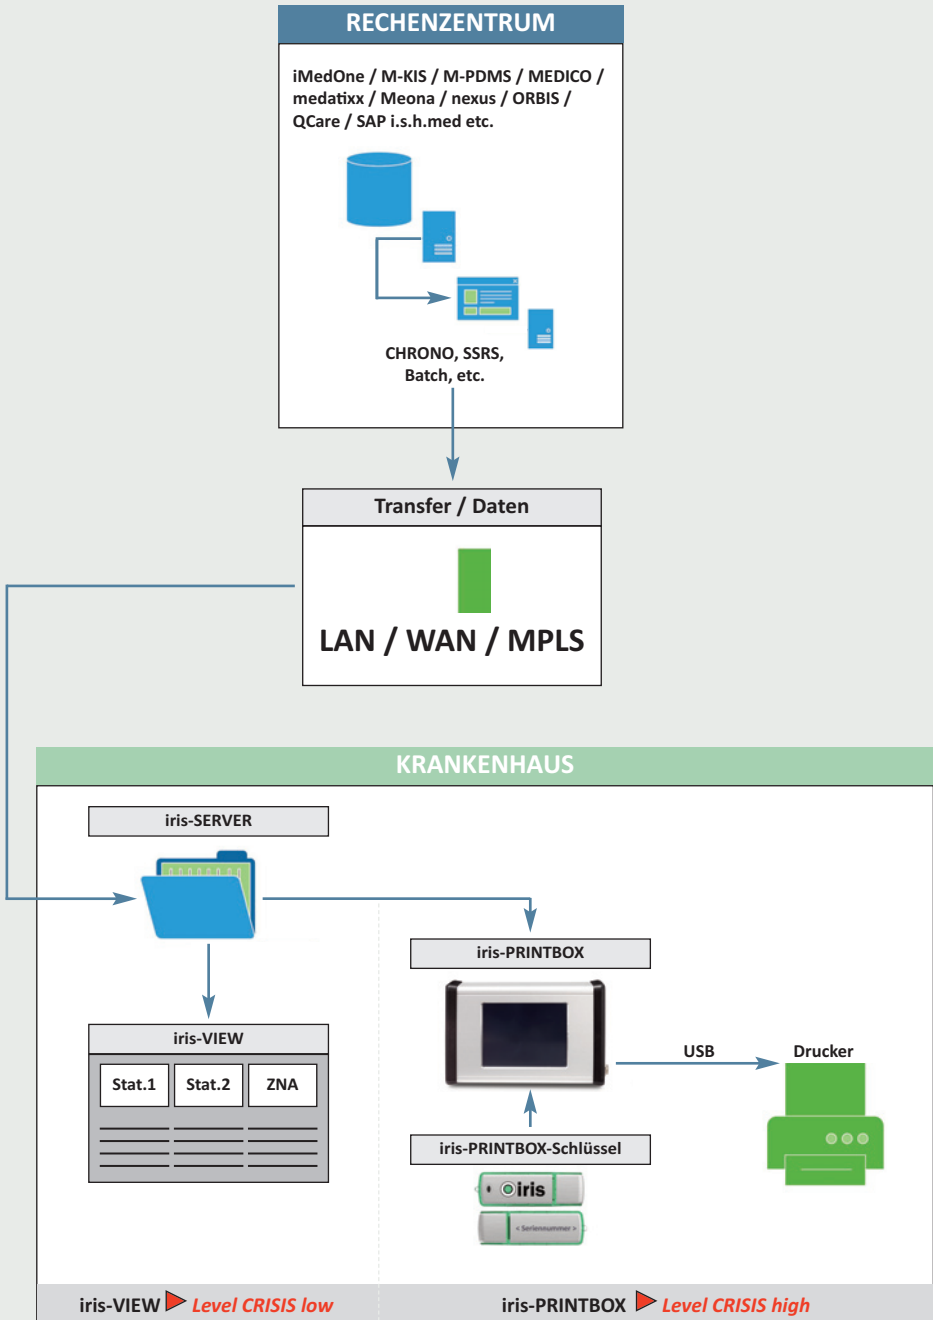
RECHENZENTRUM

iMedOne / M-KIS / M-PDMS / MEDICO / medatixx / Meona / nexus / ORBIS / QCare / SAP i.s.h.med etc.

CHRONO, SSRS, Batch, etc.

Transfer / Daten

LAN / WAN / MPLS

KRANKENHAUS

iris-SERVER

iris-VIEW

| Stat.1 | Stat.2 | ZNA |
|---|---|---|

iris-PRINTBOX

USB

Drucker

iris-PRINTBOX-Schlüssel

iris

< Seriennummer >

iris-VIEW Level CRISIS low

iris-PRINTBOX Level CRISIS high